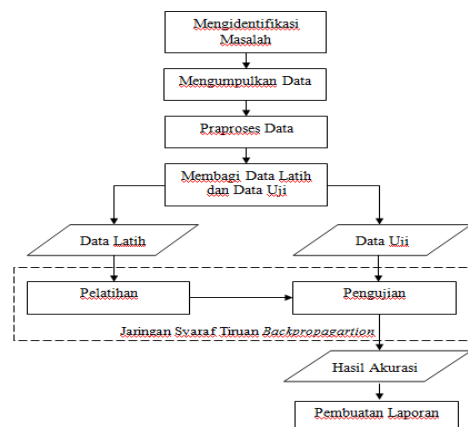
Mengidentifikasi Masalah

Mengumpulkan Data

Praproses Data

Membagi Data Latih dan Data Uji

Data Latih

Data Uji

Pelatihan

Pengujian

Jaringan Syaraf Tiruan Backpropagartion

Hasil Akurasi

Pembuatan Laporan